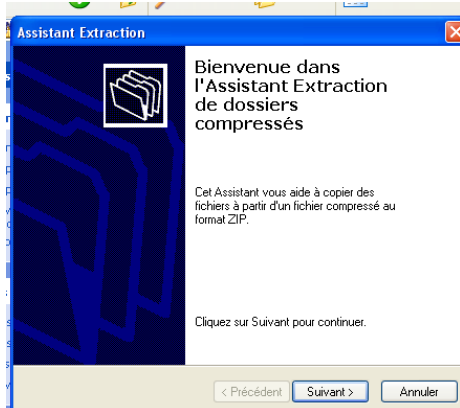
Assistant Extraction

Bienvenue dans l'Assistant Extraction de dossiers compressés

Cet Assistant vous aide à copier des fichiers à partir d'un fichier compressé au format ZIP.

Cliquez sur Suivant pour continuer.

< Précédent
Suivant >
Annuler